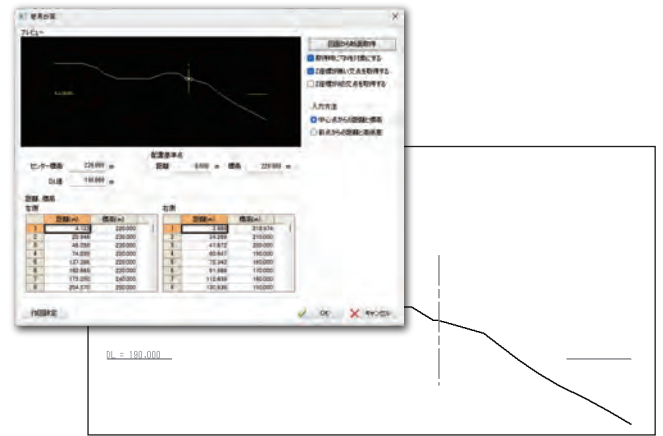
断面作図

プレビュー

図面から断面取得

取得時に2Dを計算にする

2D線分を結んで交点を取得する

2D線分が途切れた点を取得する

入力方法

中心点からの距離と標高

前点からの距離と標高差

センター標高 220.000 m

DL高 190.000 m

配置基準点

距離 0.000 m 標高 220.000 m

距離、標高

左側

| | 距離(m) | 標高(m) |
|---|---|---|
| 1 | 4.100 | 220.000 |
| 2 | 20.946 | 220.000 |
| 3 | 46.250 | 220.000 |
| 4 | 74.000 | 220.000 |
| 5 | 127.286 | 220.000 |
| 6 | 182.665 | 220.000 |
| 7 | 175.000 | 240.000 |
| 8 | 204.370 | 250.000 |

右側

| | 距離(m) | 標高(m) |
|---|---|---|
| 1 | 3.660 | 218.974 |
| 2 | 24.293 | 210.000 |
| 3 | 41.672 | 200.000 |
| 4 | 60.647 | 190.000 |
| 5 | 75.340 | 180.000 |
| 6 | 91.088 | 170.000 |
| 7 | 112.639 | 160.000 |
| 8 | 130.536 | 150.000 |

詳細設定

OK キャンセル

DL = 190.000